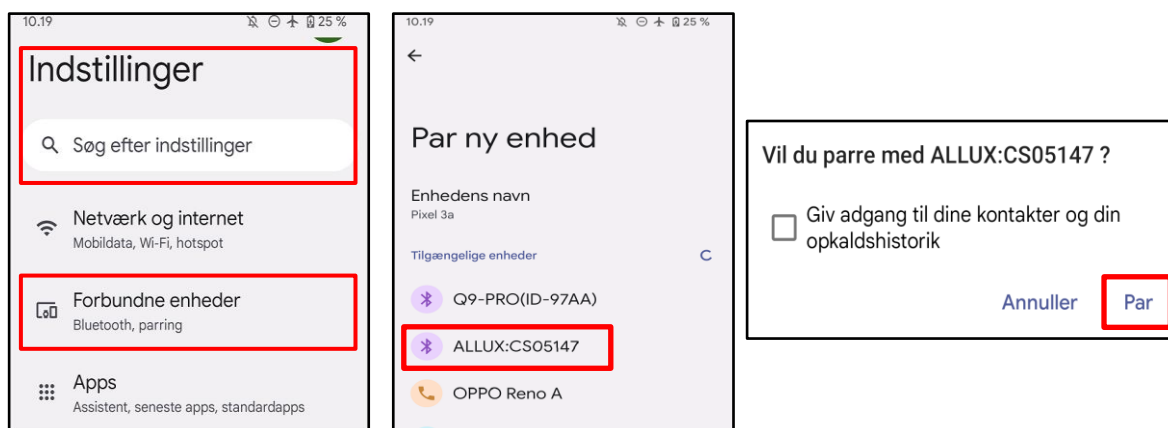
10.19 25 %

Indstillinger

Søg efter indstillinger

Netværk og internet
Mobildata, Wi-Fi, hotspot

Forbundne enheder
Bluetooth, parring

Apps
Assistent, seneste apps, standardapps

10.19 25 %

←

Par ny enhed

Enhedens navn
Pixel 3a

Tilgængelige enheder

Q9-PRO(ID-97AA)

ALLUX:CS05147

OPPO Reno A

Vil du parre med ALLUX:CS05147 ?

Giv adgang til dine kontakter og din opkaldshistorik

Annuller Par